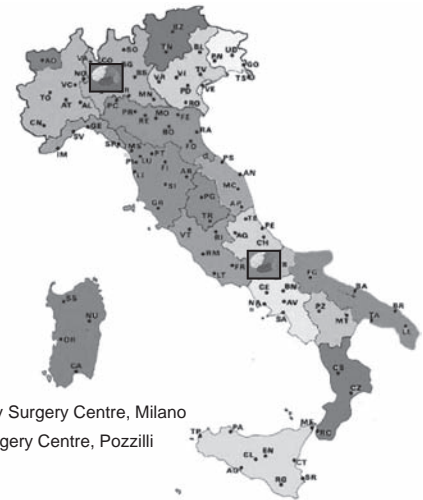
BZ
TN
BL
UD
PN
GO
TS
AO
VA
CO
SO
BG
VR
VI
TV
PD
VE
RO
NO
VC
TO
AT
AL
MN
PC
PR
RE
MO
FE
BO
RA
CN
GE
SV
IM
SP
MS
LU
PT
FI
PI
LI
SI
AR
FO
PS
PG
AN
MC
GR
TR
AP
TE
PE
CH
VT
RI
AQ
RM
FR
IS
LT
CB
FG
BN
CE
NA
AV
SA
PZ
BA
BR
MT
TA
LE
SS
NU
OR
CA
CS
CZ
VV
RC
ME
TP
PA
EN
CT
CL
AG
RG
SR
y Surgery Centre, Milano
gery Centre, Pozzilli